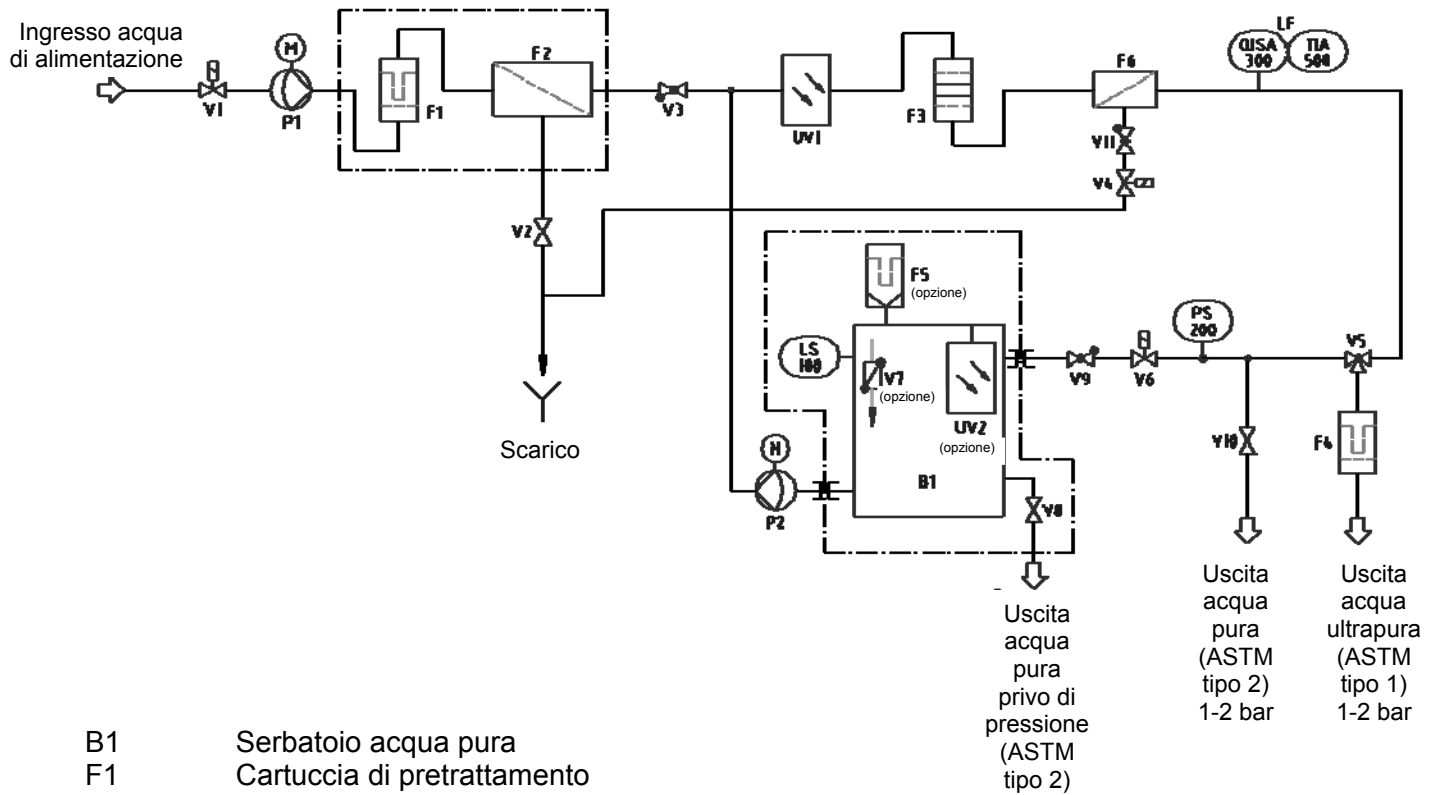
Ingresso acqua di alimentazione

M

V1

P1

F1

F2

V3

UV1

F3

F6

LF

QISA 300

TIA 500

V11

V4

V2

F5 (opzione)

LS 100

V7 (opzione)

UV2 (opzione)

V9

V6

PS 200

V5

Scarico

M

P2

B1

V8

V10

F4

Uscita acqua pura privo di pressione (ASTM tipo 2)

Uscita acqua pura (ASTM tipo 2) 1-2 bar

Uscita acqua ultrapura (ASTM tipo 1) 1-2 bar

B1 Serbatoio acqua pura
F1 Cartuccia di pretrattamento